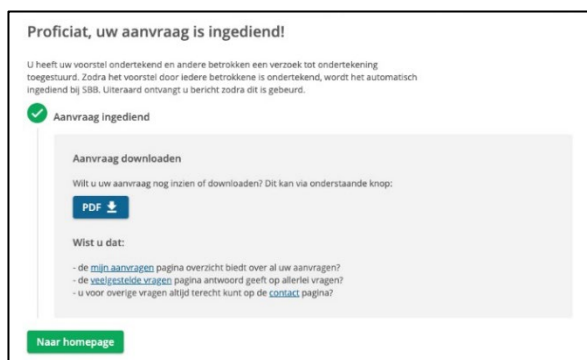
Proficiat, uw aanvraag is ingediend!

U heeft uw voorstel ondertekend en andere betrokken een verzoek tot ondertekening toegestuurd. Zodra het voorstel door iedere betrokkene is ondertekend, wordt het automatisch ingediend bij SBB. Uiteraard ontvangt u bericht zodra dit is gebeurd.

Aanvraag ingediend

Aanvraag downloaden

Wilt u uw aanvraag nog inzien of downloaden? Dit kan via onderstaande knop:

PDF

Wist u dat:

- de mijn aanvragen pagina overzicht biedt over al uw aanvragen?
- de veelgestelde vragen pagina antwoord geeft op allerlei vragen?
- u voor overige vragen altijd terecht kunt op de contact pagina?

Naar homepage